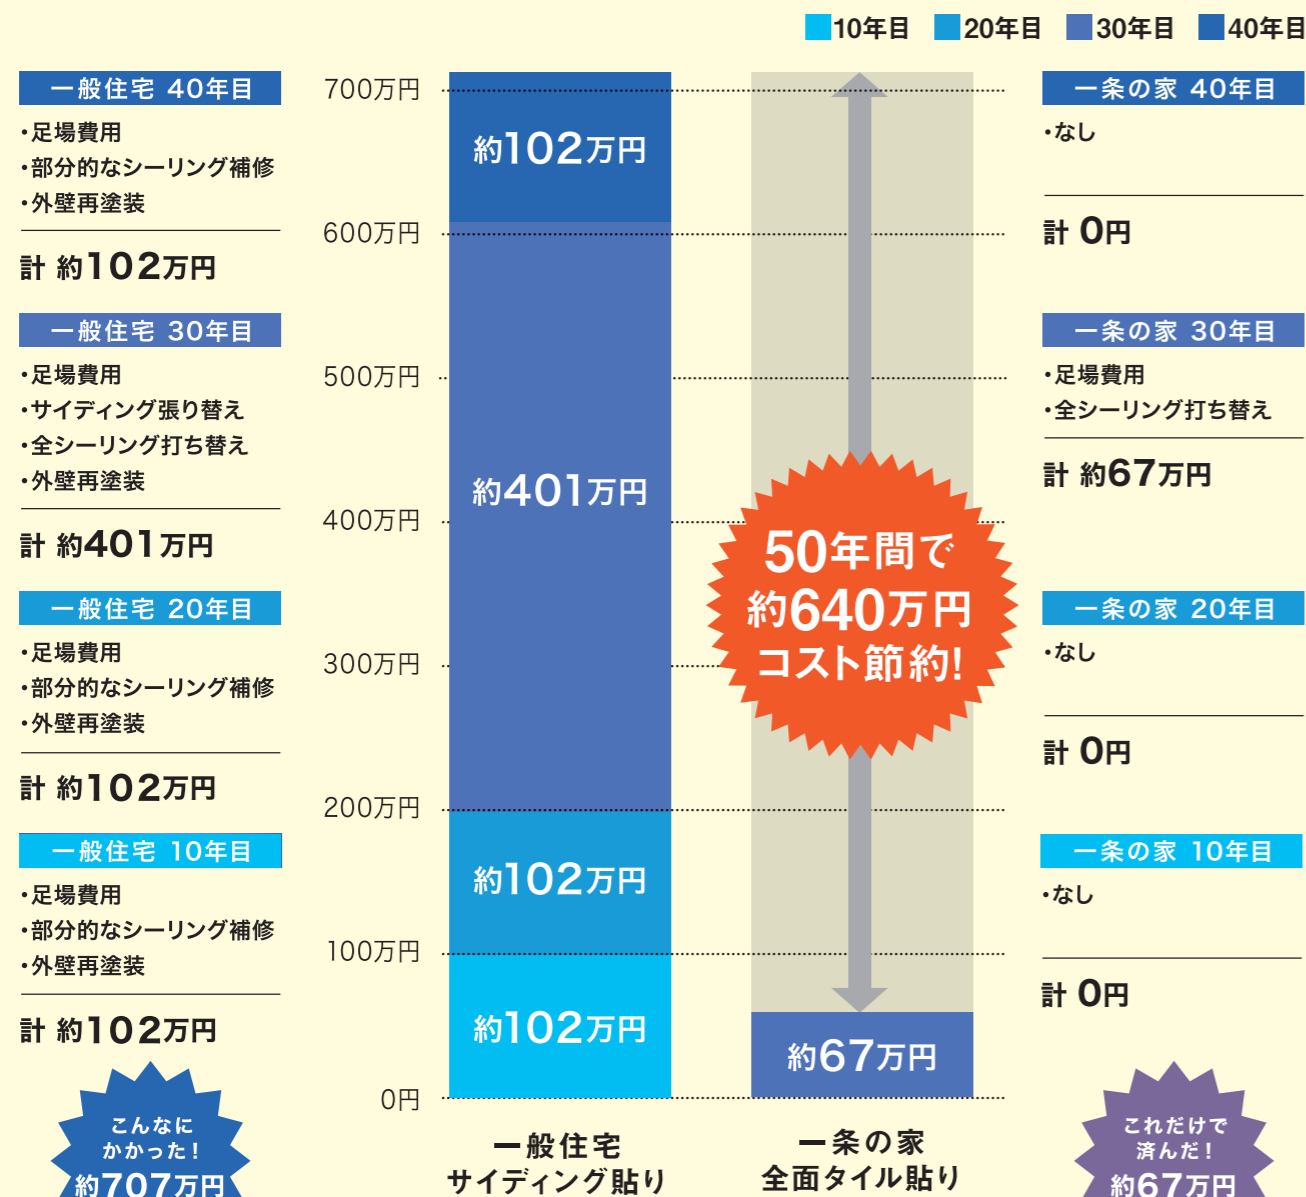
10年目 20年目 30年目 40年目

一般住宅 40年目
・足場費用
・部分的なシーリング補修
・外壁再塗装
計 約102万円

一般住宅 30年目
・足場費用
・サイディング張り替え
・全シーリング打ち替え
・外壁再塗装
計 約401万円

一般住宅 20年目
・足場費用
・部分的なシーリング補修
・外壁再塗装
計 約102万円

一般住宅 10年目
・足場費用
・部分的なシーリング補修
・外壁再塗装
計 約102万円

こんなにかかった！
約707万円

700万円
600万円
500万円
400万円
300万円
200万円
100万円
0円

約102万円
約401万円
約102万円
約102万円

50年間で
約640万円
コスト節約!

約67万円

一般住宅
サイディング貼り

一条の家
全面タイル貼り

一条の家 40年目
・なし
計 0円

一条の家 30年目
・足場費用
・全シーリング打ち替え
計 約67万円

一条の家 20年目
・なし
計 0円

一条の家 10年目
・なし
計 0円

これだけで済んだ！
約67万円